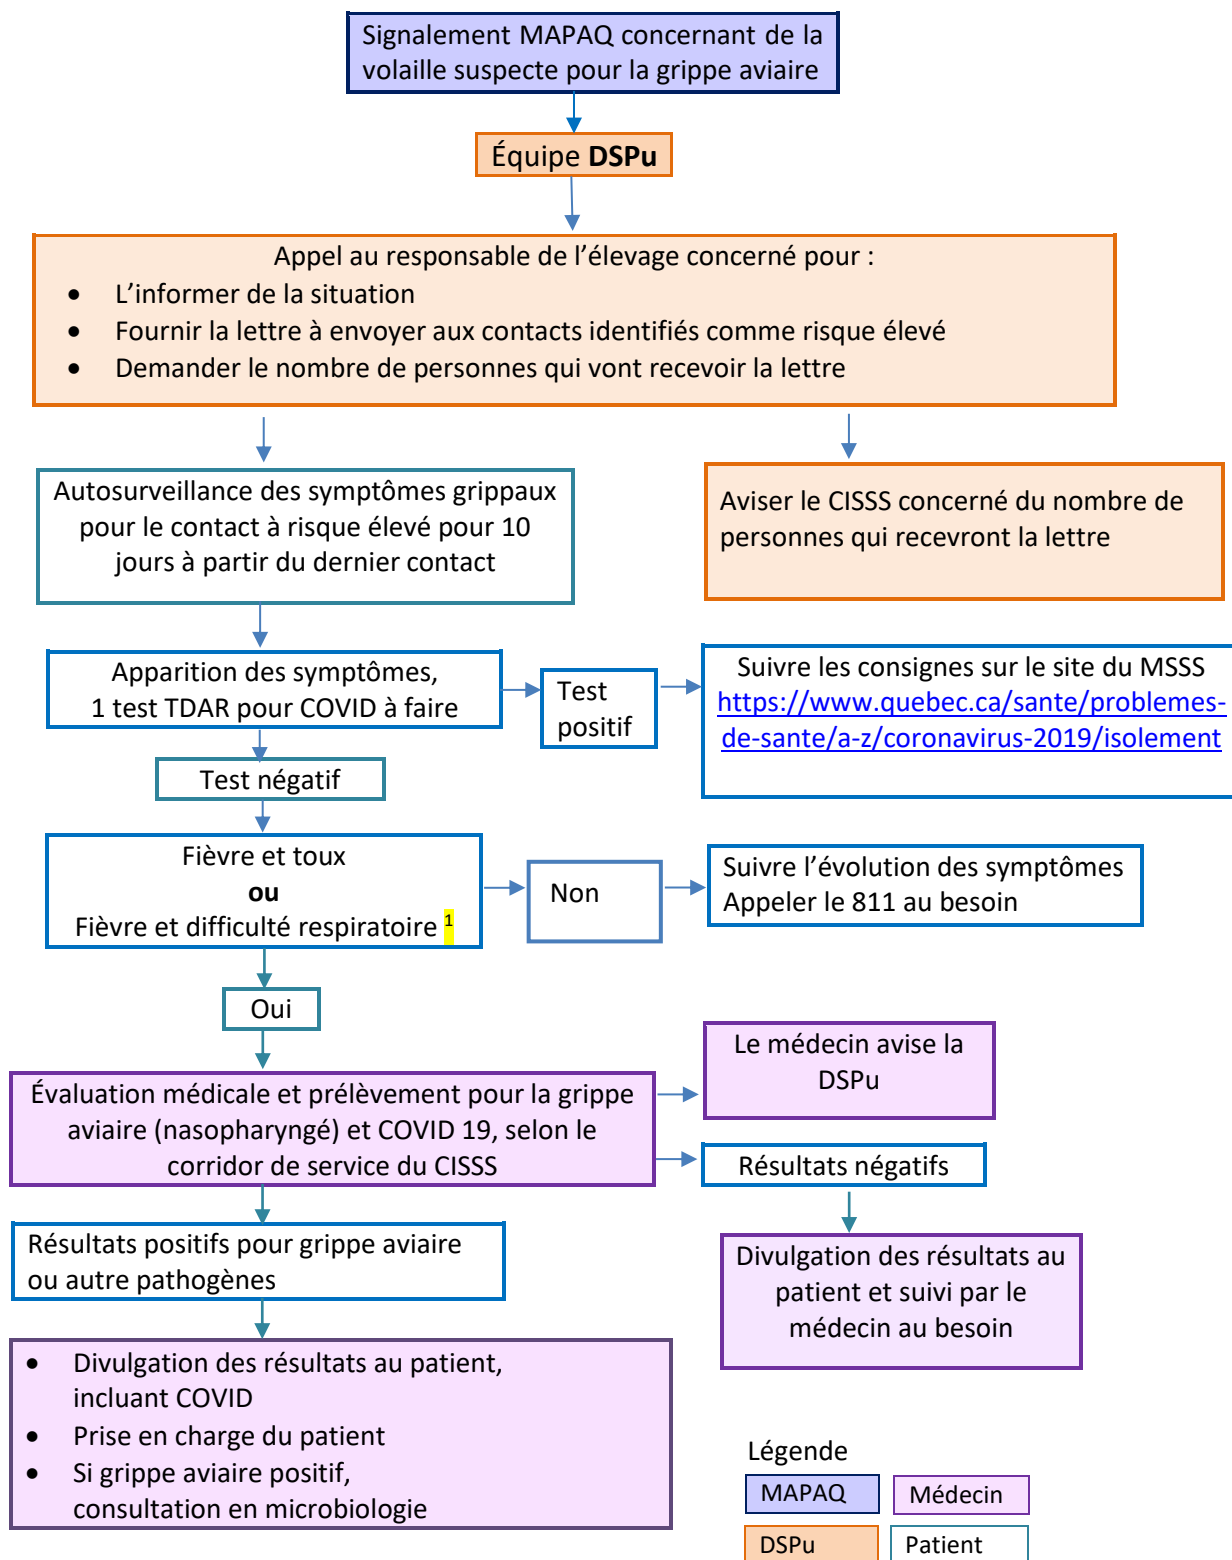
Signalement MAPAQ concernant de la volaille suspecte pour la grippe aviaire

Équipe **DSPu**

Appel au responsable de l’élevage concerné pour :
- L’informer de la situation
- Fournir la lettre à envoyer aux contacts identifiés comme risque élevé
- Demander le nombre de personnes qui vont recevoir la lettre

Autosurveillance des symptômes grippaux pour le contact à risque élevé pour 10 jours à partir du dernier contact

Aviser le CISSS concerné du nombre de personnes qui recevront la lettre

Apparition des symptômes, 1 test TDAR pour COVID à faire

Test positif

Suivre les consignes sur le site du MSSS https://www.quebec.ca/sante/problemes-de-sante/a-z/coronavirus-2019/isolement

Test négatif

Fièvre et toux
**ou**
Fièvre et difficulté respiratoire $^1$

Non

Suivre l’évolution des symptômes
Appeler le 811 au besoin

Oui

Évaluation médicale et prélèvement pour la grippe aviaire (nasopharyngé) et COVID 19, selon le corridor de service du CISSS

Le médecin avise la DSPu

Résultats négatifs

Divulgation des résultats au patient et suivi par le médecin au besoin

Résultats positifs pour grippe aviaire ou autre pathogènes

- Divulgation des résultats au patient, incluant COVID
- Prise en charge du patient
- Si grippe aviaire positif, consultation en microbiologie

Légende
MAPAQ
Médecin
DSPu
Patient